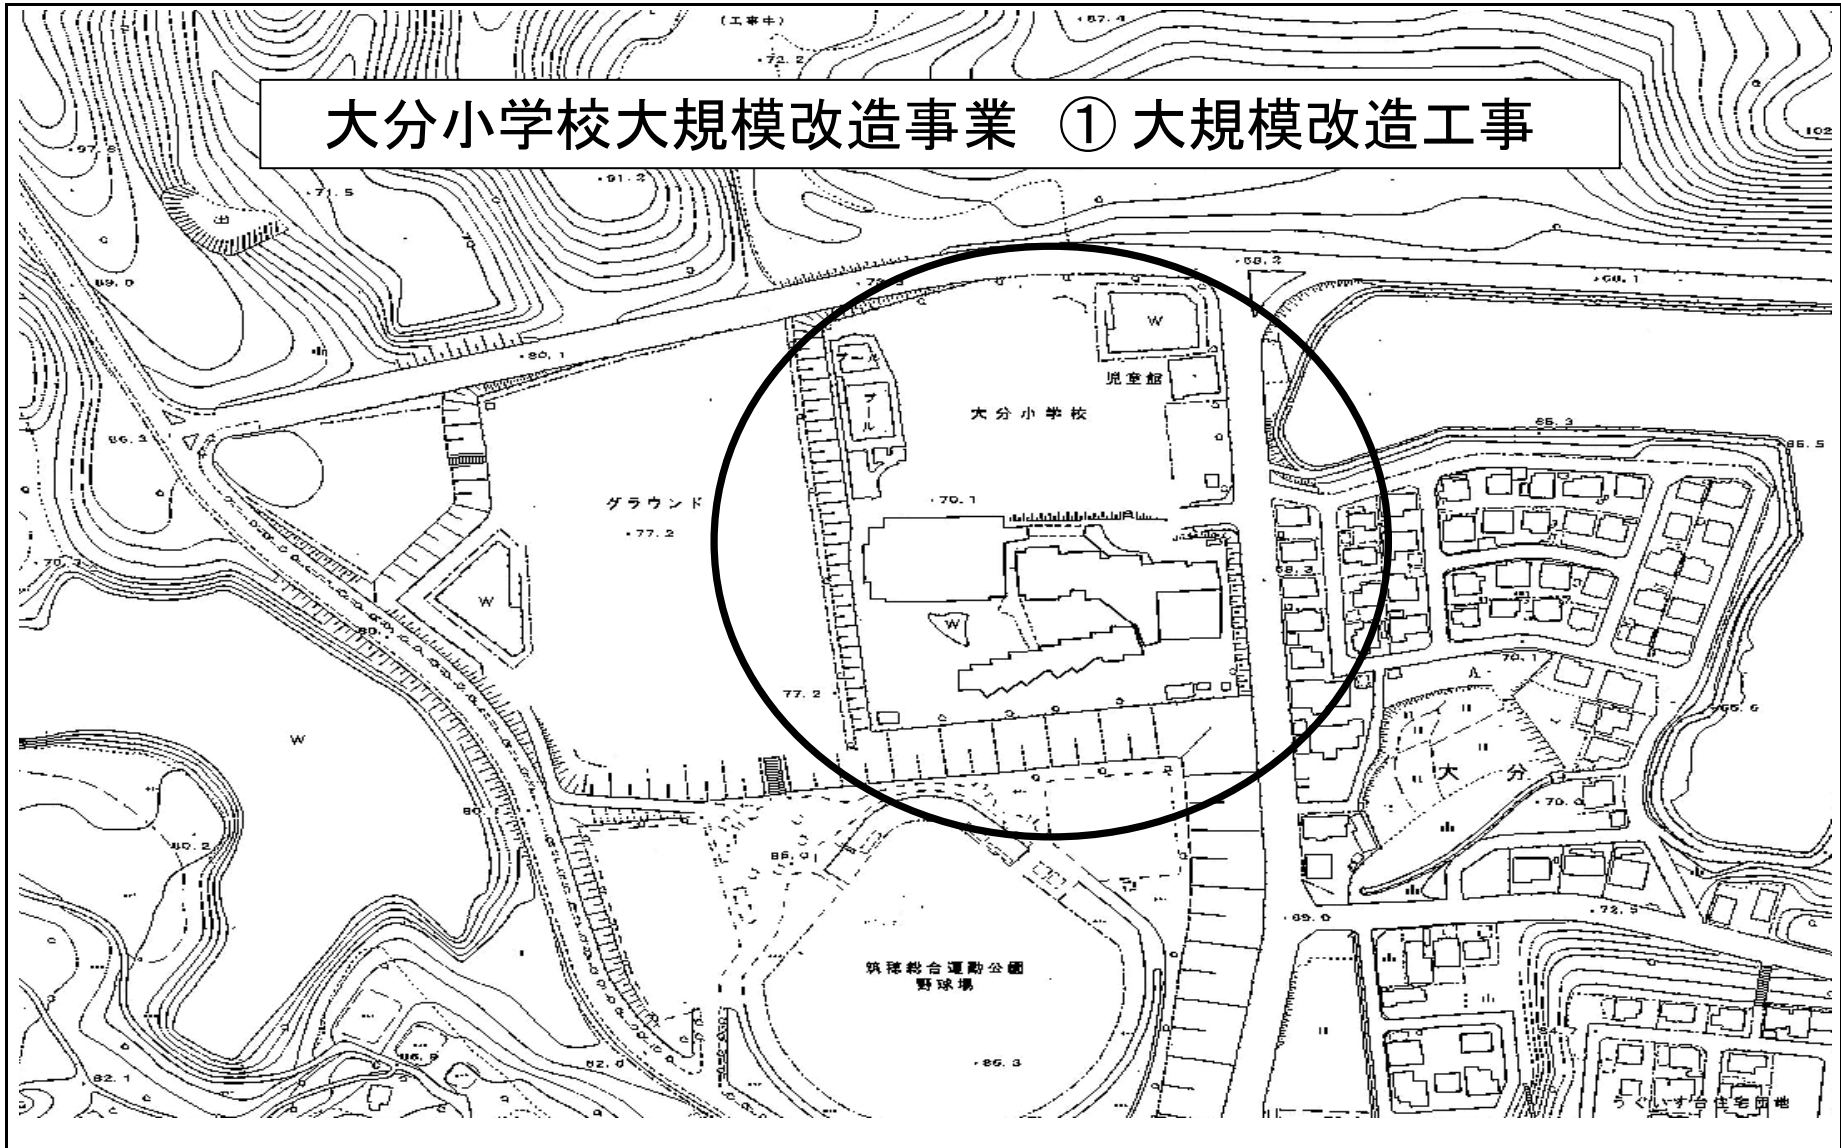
大分小学校大規模改造事業 ① 大規模改造工事

(工事中)
67.4
72.2
97.8
71.5
91.2
102
69.0
80.1
68.2
68.1
W
プール
プール
児童館
大分小学校
86.3
86.3
86.5
グラウンド
77.2
70.1
70.7
68.3
W
W
80.
77.2
70.1
65.6
W
大
分
70.0
80.2
86.0
69.0
72.5
筑穂総合運動公園
野球場
86.3
86.8
82.0
82.1
うぐいす台住宅団地